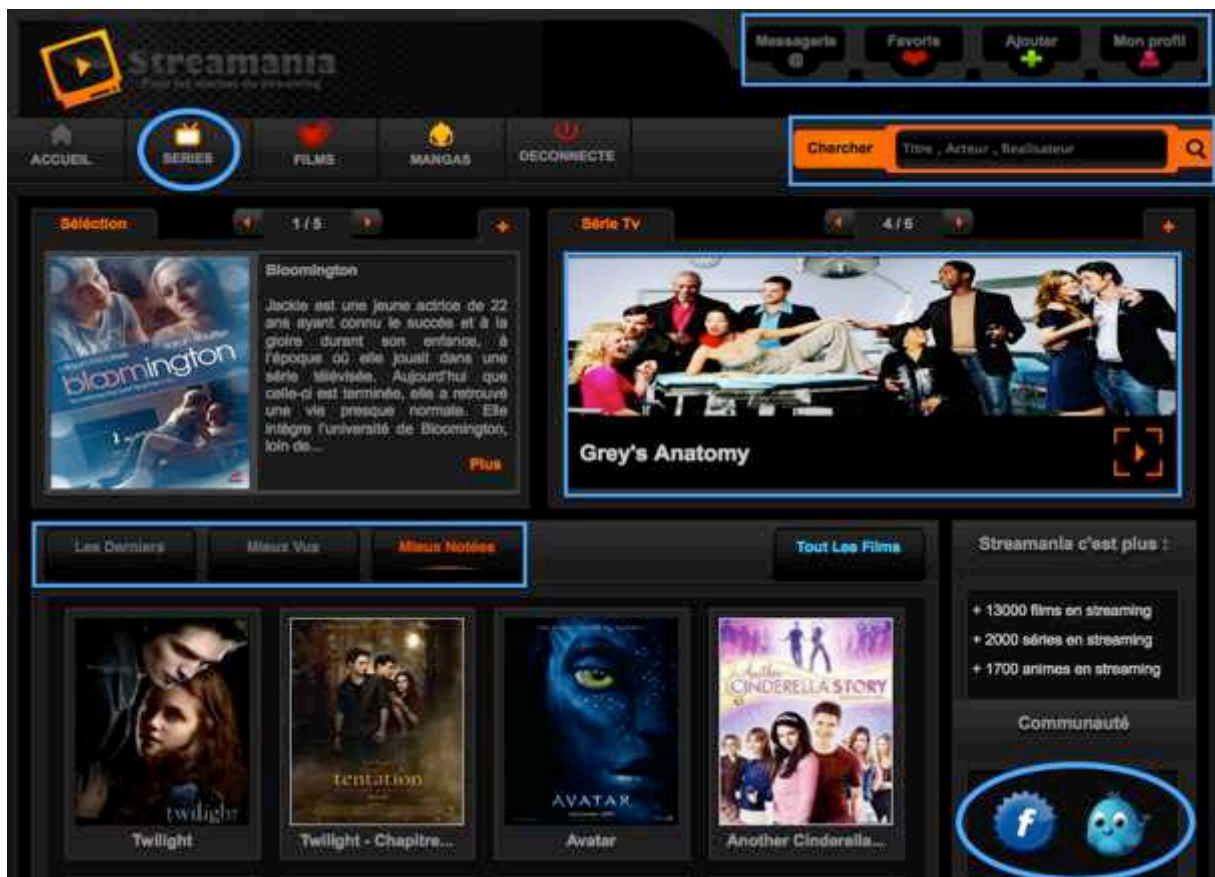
Streamania

Pour les stars du streaming

Messagerie

Favoris

Ajouter

Mon profil

ACCUEIL

SERIES

FILMS

MANGAS

DECONNECTE

Chercher

Titre , Acteur , Realisateur

Sélection

1 / 5

+

Bloomington

Jackie est une jeune actrice de 22 ans ayant connu le succès et à la gloire durant son enfance, à l'époque où elle jouait dans une série télévisée. Aujourd'hui que celle-ci est terminée, elle a retrouvé une vie presque normale. Elle intègre l'université de Bloomington, loin de...

Plus

bloomington

Série Tv

4 / 6

+

Grey's Anatomy

Les Derniers

Mieux Vus

Mieux Notées

Tout Les Films

Streamania c'est plus :

+ 13000 films en streaming

+ 2000 séries en streaming

+ 1700 animes en streaming

Communauté

twilight

Twilight

tentation

Twilight - Chapitre...

AVATAR

Avatar

Another CINDERELLA STORY

Another Cinderella...